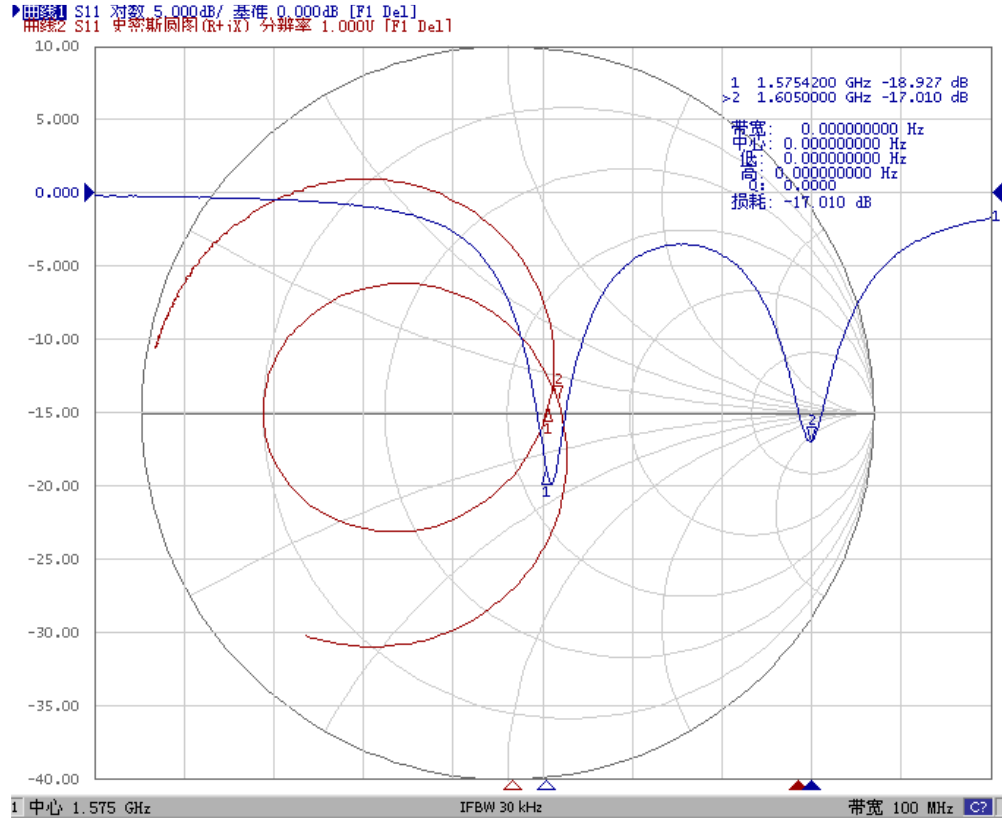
曲线1 S11 对数 5.000dB/ 基准 0.000dB [F1 Del]
曲线2 S11 史密斯圆图(R+jX) 分辨率 1.000U [F1 Del]

10.00
5.000
0.000
-5.000
-10.00
-15.00
-20.00
-25.00
-30.00
-35.00
-40.00

1 1.5754200 GHz -18.927 dB
>2 1.6050000 GHz -17.010 dB

带宽: 0.000000000 Hz
中心: 0.000000000 Hz
低: 0.000000000 Hz
高: 0.000000000 Hz
Q: 0.0000
损耗: -17.010 dB

1
2
1
2
1
2
1

1 中心 1.575 GHz IFBW 30 kHz 带宽 100 MHz C?